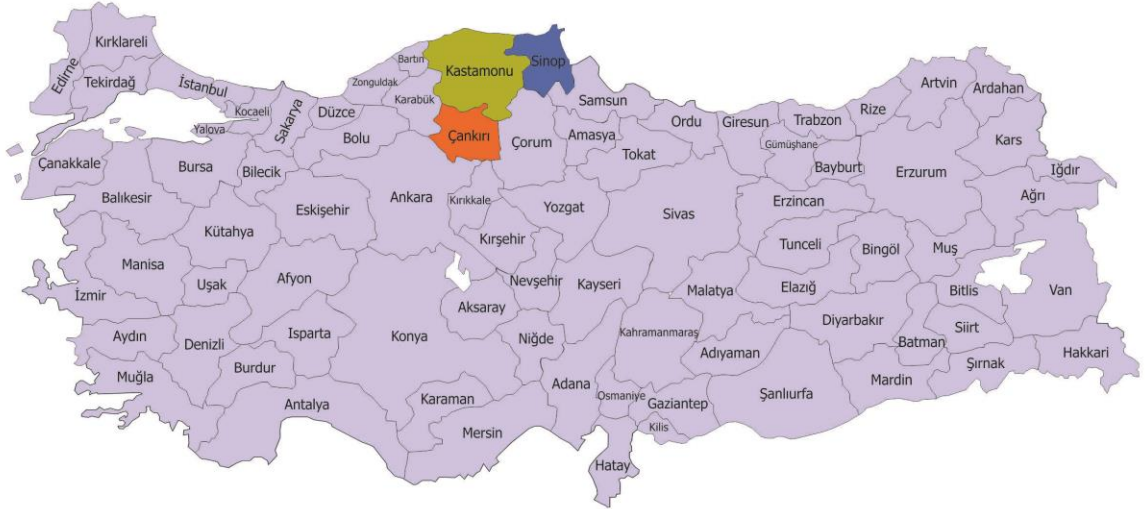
Kırklareli
Edirne
Tekirdağ
İstanbul
Bartın
Zonguldak
Kastamonu
Sinop
Karabük
Kocaeli
Sakarya
Düzce
Yalova
Bolu
Çankırı
Samsun
Çorum
Amasya
Ordu
Giresun
Trabzon
Rize
Artvin
Ardahan
Kars
Iğdır
Gümüşhane
Bayburt
Erzurum
Ağrı
Tokat
Çanakkale
Bursa
Bilecik
Balıkesir
Eskişehir
Ankara
Kırıkkale
Yozgat
Sivas
Erzincan
Kütahya
Kırşehir
Tunceli
Bingöl
Muş
Manisa
Afyon
Uşak
Nevşehir
Kayseri
Malatya
Elazığ
Bitlis
Van
İzmir
Aksaray
Aydın
Denizli
Isparta
Konya
Niğde
Kahramanmaraş
Diyarbakır
Siirt
Batman
Adıyaman
Muğla
Burdur
Şırnak
Hakkari
Mardin
Şanlıurfa
Adana
Osmaniye
Gaziantep
Karaman
Antalya
Mersin
Kilis
Hatay